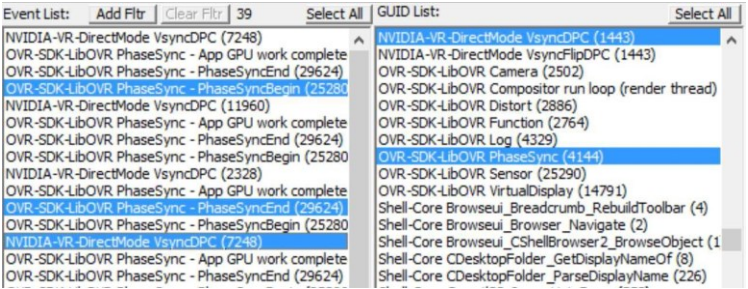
Event List: Add Fltr Clear Fltr 39 Select All

NVIDIA-VR-DirectMode VsyncDPC (7248)
OVR-SDK-LibOVR PhaseSync - App GPU work complete
OVR-SDK-LibOVR PhaseSync - PhaseSyncEnd (29624)
OVR-SDK-LibOVR PhaseSync - PhaseSyncBegin (25280
NVIDIA-VR-DirectMode VsyncDPC (11960)
OVR-SDK-LibOVR PhaseSync - App GPU work complete
OVR-SDK-LibOVR PhaseSync - PhaseSyncEnd (29624)
OVR-SDK-LibOVR PhaseSync - PhaseSyncBegin (25280
NVIDIA-VR-DirectMode VsyncDPC (2328)
OVR-SDK-LibOVR PhaseSync - App GPU work complete
OVR-SDK-LibOVR PhaseSync - PhaseSyncEnd (29624)
OVR-SDK-LibOVR PhaseSync - PhaseSyncBegin (25280
NVIDIA-VR-DirectMode VsyncDPC (7248)
OVR-SDK-LibOVR PhaseSync - App GPU work complete
OVR-SDK-LibOVR PhaseSync - PhaseSyncEnd (29624)
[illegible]

GUID List: Select All

NVIDIA-VR-DirectMode VsyncDPC (1443)
NVIDIA-VR-DirectMode VsyncFlipDPC (1443)
OVR-SDK-LibOVR Camera (2502)
OVR-SDK-LibOVR Compositor run loop (render thread)
OVR-SDK-LibOVR Distort (2886)
OVR-SDK-LibOVR Function (2764)
OVR-SDK-LibOVR Log (4329)
OVR-SDK-LibOVR PhaseSync (4144)
OVR-SDK-LibOVR Sensor (25290)
OVR-SDK-LibOVR VirtualDisplay (14791)
Shell-Core Browseui_Breadcrumb_RebuildToolbar (4)
Shell-Core Browseui_Browser_Navigate (2)
Shell-Core Browseui_CShellBrowser2_BrowseObject (1
Shell-Core CDesktopFolder_GetDisplayNameOf (8)
Shell-Core CDesktopFolder_ParseDisplayName (226)
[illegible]